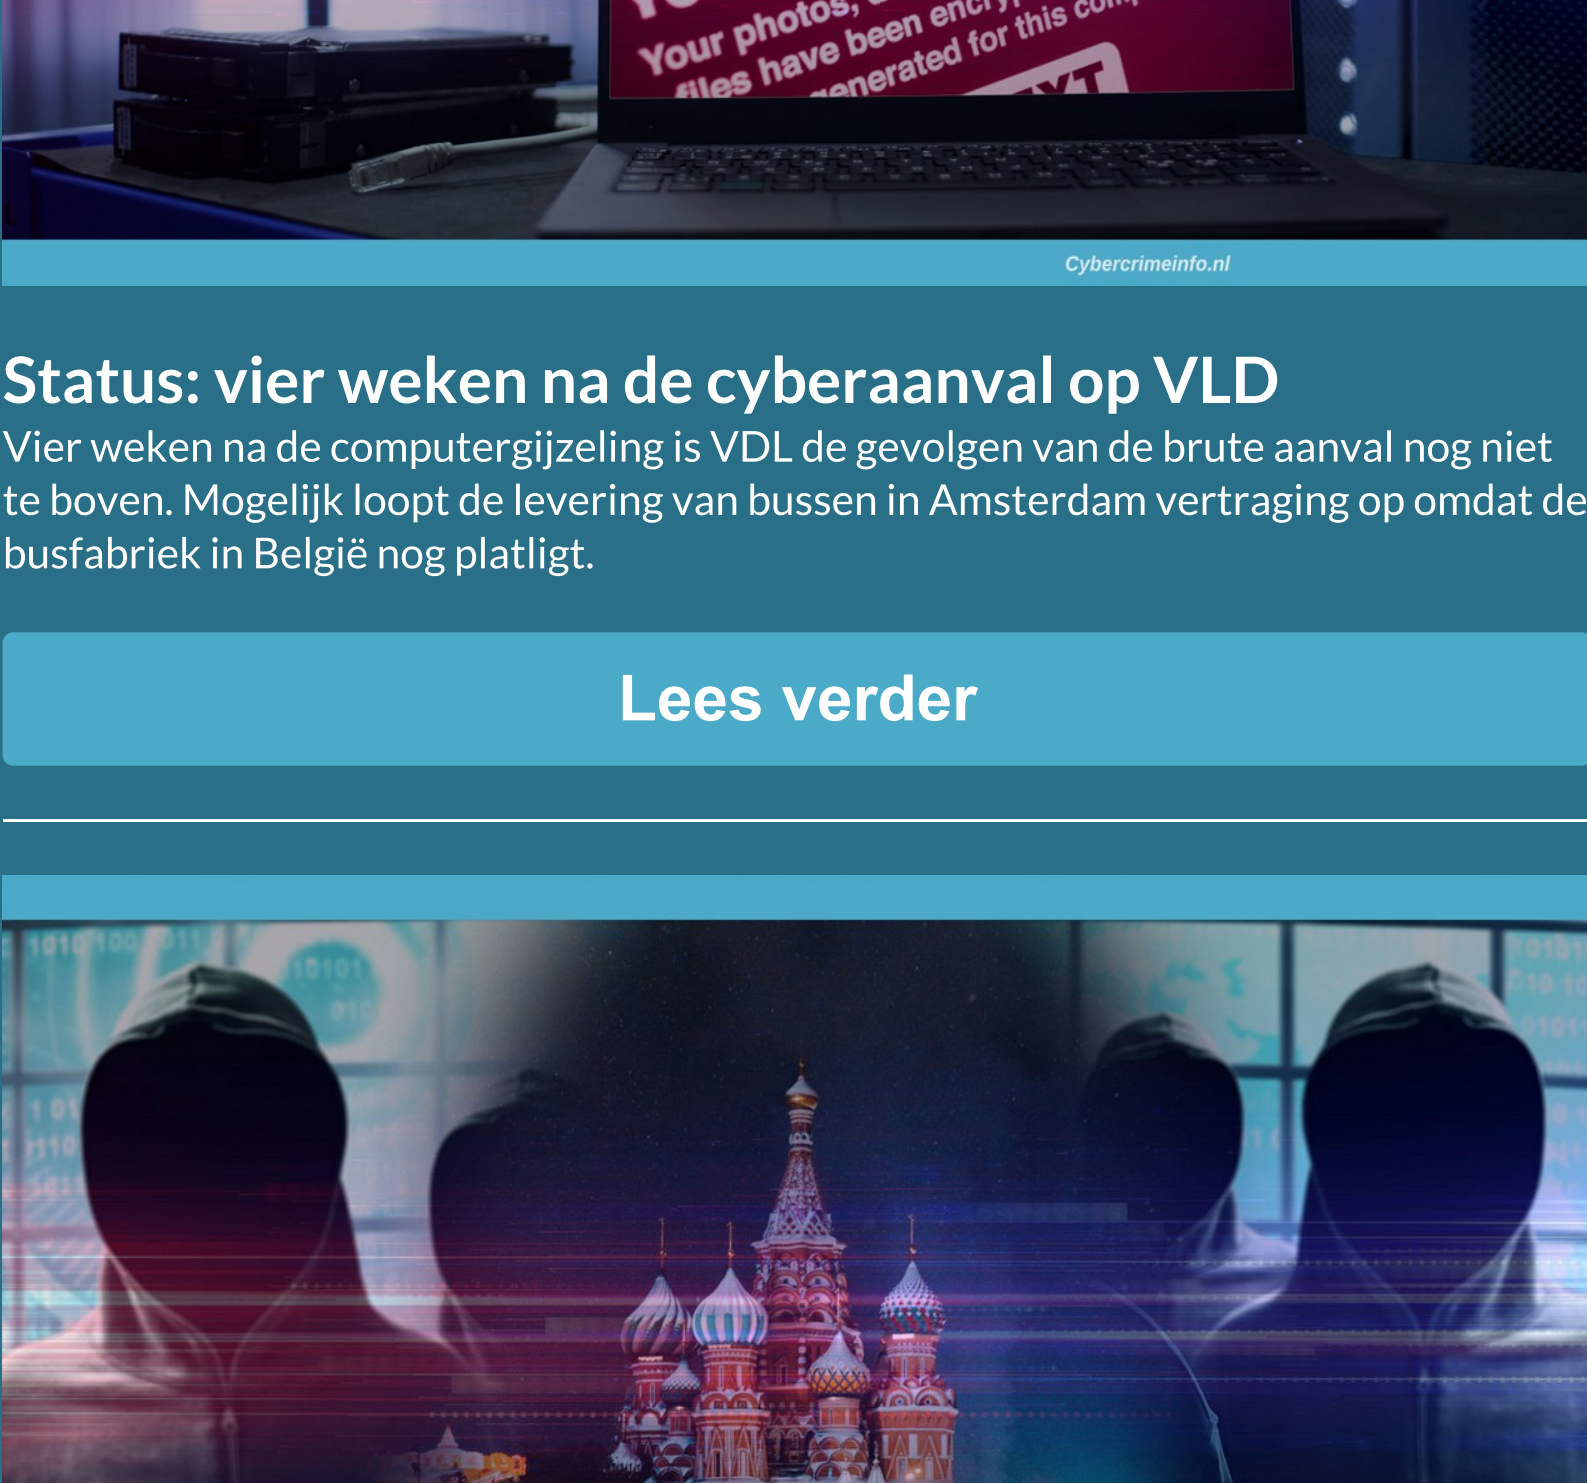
Your photos, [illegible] files have been encry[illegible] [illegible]enerated for this com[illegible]

Cybercrimeinfo.nl

Status: vier weken na de cyberaanval op VLD

Vier weken na de computergijzeling is VDL de gevolgen van de brute aanval nog niet te boven. Mogelijk loopt de levering van bussen in Amsterdam vertraging op omdat de busfabriek in België nog platligt.

Lees verder